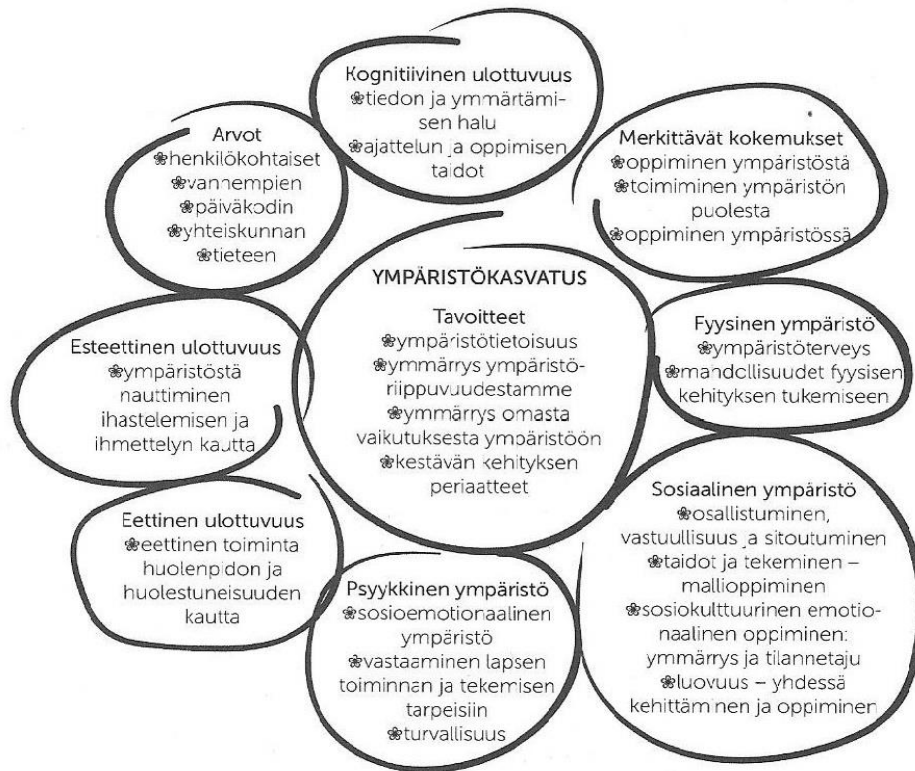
Kognitiivinen ulottuvuus
❀tiedon ja ymmärtämisen halu
❀ajattelun ja oppimisen taidot

Arvot
❀henkilökohtaiset
❀vanhempien
❀päiväkodin
❀yhteiskunnan
❀tieteen

Merkittävät kokemukset
❀oppiminen ympäristöstä
❀toimiminen ympäristön puolesta
❀oppiminen ympäristössä

YMPÄRISTÖKASVATUS
Tavoitteet
❀ympäristötietoisuus
❀ymmärrys ympäristöriippuvuudestamme
❀ymmärrys omasta vaikutuksesta ympäristöön
❀kestävän kehityksen periaatteet

Esteettinen ulottuvuus
❀ympäristöstä nauttiminen ihastelemisen ja ihmettelyn kautta

Fyysinen ympäristö
❀ympäristöterveys
❀mahdollisuudet fyysisen kehityksen tukemiseen

Eettinen ulottuvuus
❀eettinen toiminta huolenpidon ja huolestuneisuuden kautta

Sosiaalinen ympäristö
❀osallistuminen, vastuullisuus ja sitoutuminen
❀taidot ja tekeminen – mallioppiminen
❀sosiokulttuurinen emotionaalinen oppiminen: ymmärrys ja tilannetaju
❀luovuus – yhdessä kehittäminen ja oppiminen

Psyykkinen ympäristö
❀sosioemotionaalinen ympäristö
❀vastaaminen lapsen toiminnan ja tekemisen tarpeisiin
❀turvallisuus